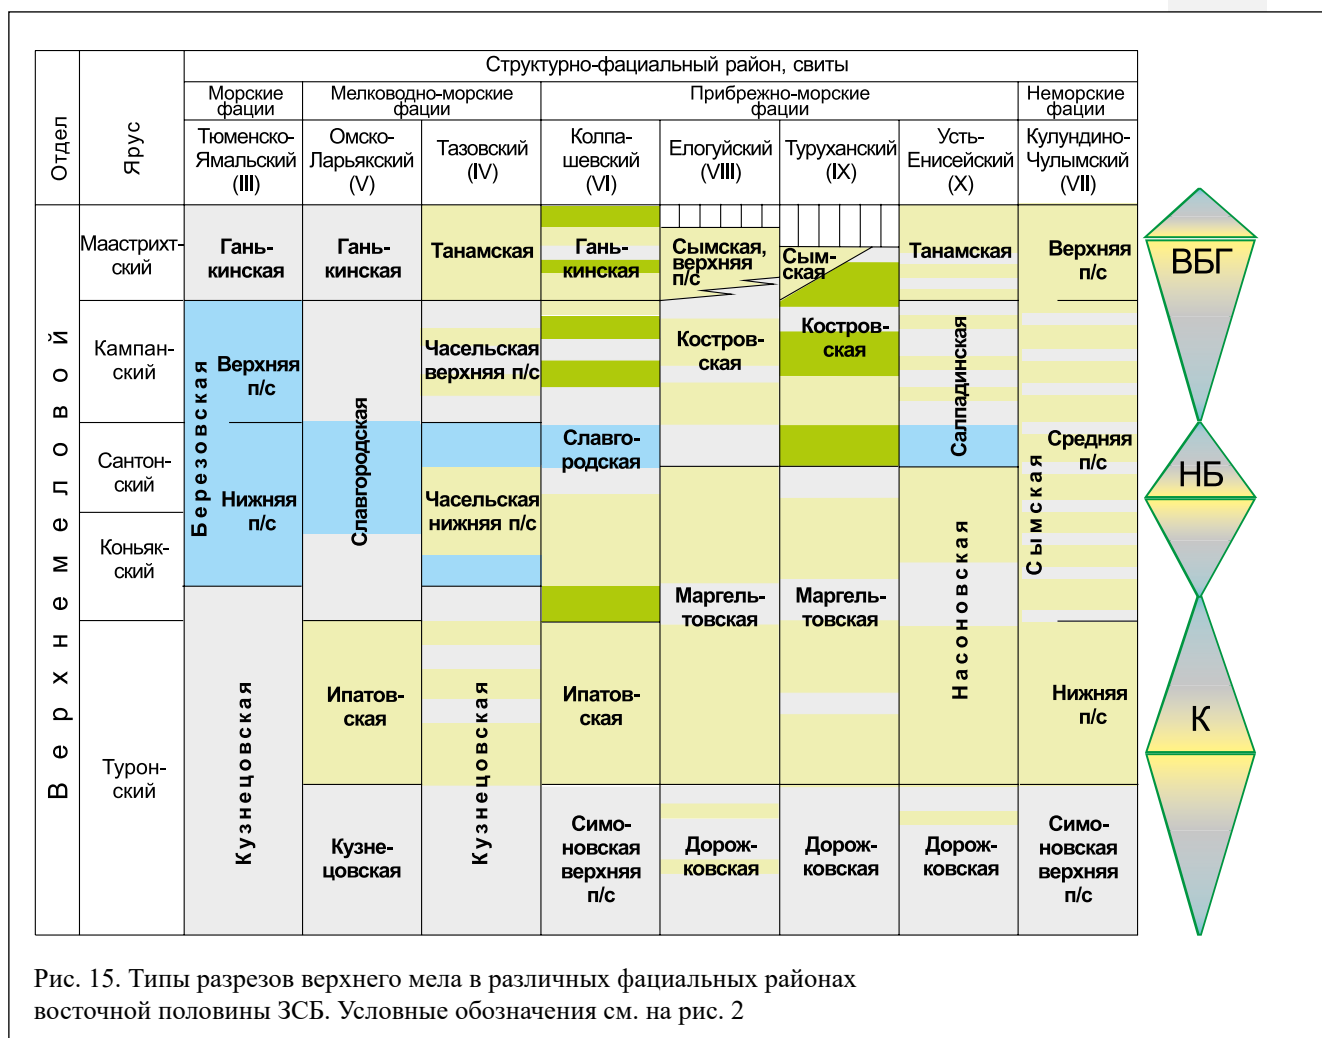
| Отдел | Ярус | Тюменско-Ямальский (III) | Омско-Ларьякский (V) | Тазовский (IV) | Колпашевский (VI) | Елогуйский (VIII) | Туруханский (IX) | Усть-Енисейский (X) | Кулундино-Чулымский (VII) |
|---|---|---|---|---|---|---|---|---|---|
| | | Морские фации | Мелководно-морские фации | | Прибрежно-морские фации | | | | Неморские фации |
| Верхнемеловой | Маастрихтский | Ганькинская | Ганькинская | Танамская | Ганькинская | Сымская, верхняя п/с | Сымская | Танамская | Верхняя п/с |
| | Кампанский | Березовская Верхняя п/с | Славгородская | Часельская верхняя п/с | | Костровская | Костровская | Салпадинская | |
| | Сантонский | Березовская Нижняя п/с | | Часельская нижняя п/с | Славгородская | | | | Сымская Средняя п/с |
| | Коньякский | | | | | Маргельтовская | Маргельтовская | Насоновская | |
| | Туронский | Кузнецовская | Ипатовская | Кузнецовская | Ипатовская | | | | Нижняя п/с |
| | | | Кузнецовская | | Симоновская верхняя п/с | Дорожковская | Дорожковская | Дорожковская | Симоновская верхняя п/с |

Структурно-фациальный район, свиты

ВБГ
НБ
К

Рис. 15. Типы разрезов верхнего мела в различных фациальных районах восточной половины ЗСБ. Условные обозначения см. на рис. 2